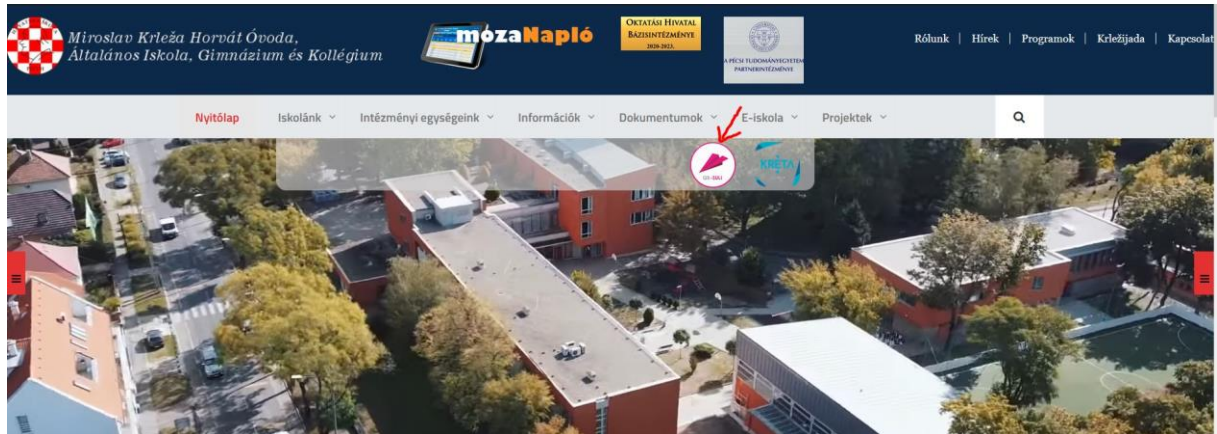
Miroslav Krleža Horvát Óvoda, Általános Iskola, Gimnázium és Kollégium

mozaNapló

OKTATÁSI HIVATAL BÁZISINTÉZMÉNYE 2020-2023.

A PÉCSI TUDOMÁNYEGYETEM PARTNERINTÉZMÉNYE

Rólunk | Hírek | Programok | Krležijada | Kapcsolat

Nyitólap Iskolánk Intézményi egységeink Információk Dokumentumok E-iskola Projektek

KRÉTA